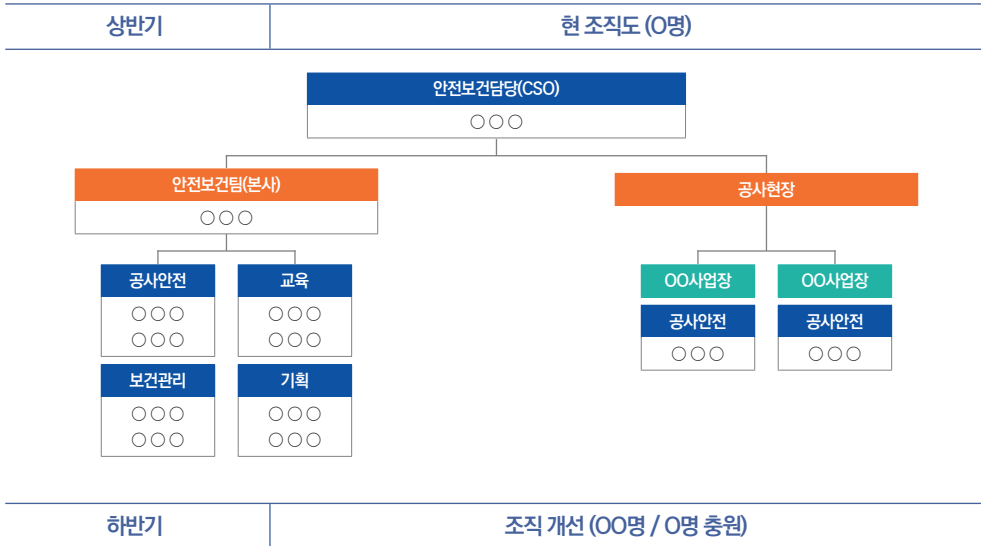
| 상반기 | 현 조직도 (O명) |
|---|---|

안전보건담당(CSO)
○○○

안전보건팀(본사)
○○○

공사안전
○○○
○○○

교육
○○○
○○○

보건관리
○○○
○○○

기획
○○○
○○○

공사현장

OO사업장
공사안전
○○○

OO사업장
공사안전
○○○

| 하반기 | 조직 개선 (OO명 / O명 충원) |
|---|---|